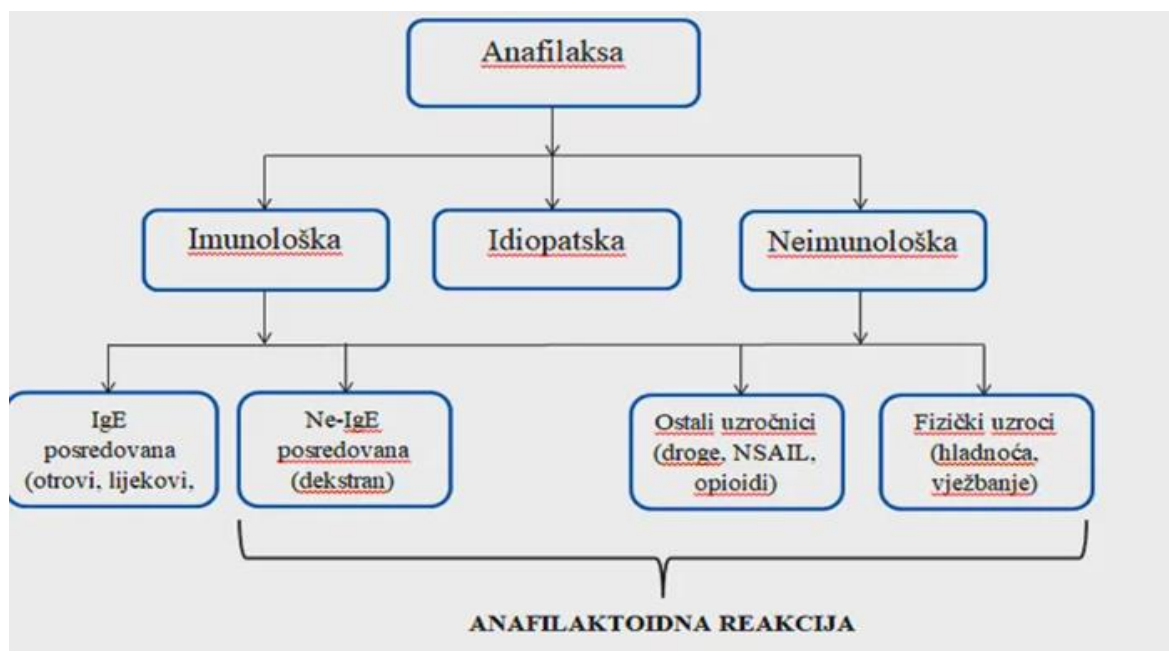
Anafilaksa

Imunološka

Idiopatska

Neimunološka

IgE posredovana (otrovi, lijekovi,

Ne-IgE posredovana (dekstran)

Ostali uzročnici (droge, NSAIL, opioidi)

Fizički uzroci (hladnoća, vježbanje)

ANAFILAKTOIDNA REAKCIJA